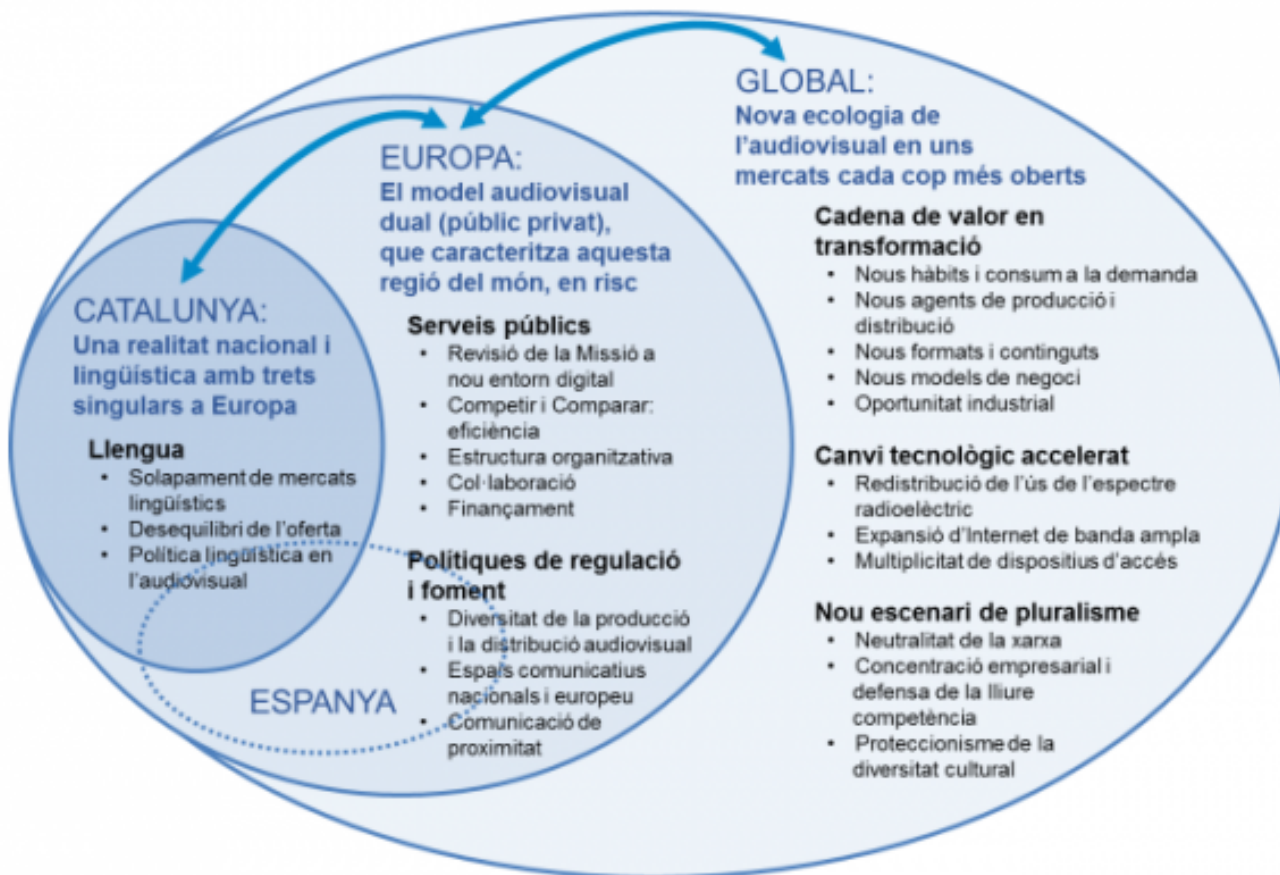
GLOBAL:
Nova ecologia de l'audiovisual en uns mercats cada cop més oberts

Cadena de valor en transformació
- Nous hàbits i consum a la demanda
- Nous agents de producció i distribució
- Nous formats i continguts
- Nous models de negoci
- Oportunitat industrial

Canvi tecnològic accelerat
- Redistribució de l'ús de l'espectre radioelèctric
- Expansió d'Internet de banda ampla
- Multiplicitat de dispositius d'accés

Nou escenari de pluralisme
- Neutralitat de la xarxa
- Concentració empresarial i defensa de la lliure competència
- Proteccionisme de la diversitat cultural

EUROPA:
El model audiovisual dual (públic privat), que caracteritza aquesta regió del món, en risc

Serveis públics
- Revisió de la Missió a nou entorn digital
- Competir i Comparar: eficiència
- Estructura organitzativa
- Col·laboració
- Finançament

Polítiques de regulació i foment
- Diversitat de la producció i la distribució audiovisual
- Espais comunicatius nacionals i europeu
- Comunicació de proximitat

CATALUNYA:
Una realitat nacional i lingüística amb trets singulars a Europa

Llengua
- Solapament de mercats lingüístics
- Desequilibri de l'oferta
- Política lingüística en l'audiovisual

ESPANYA